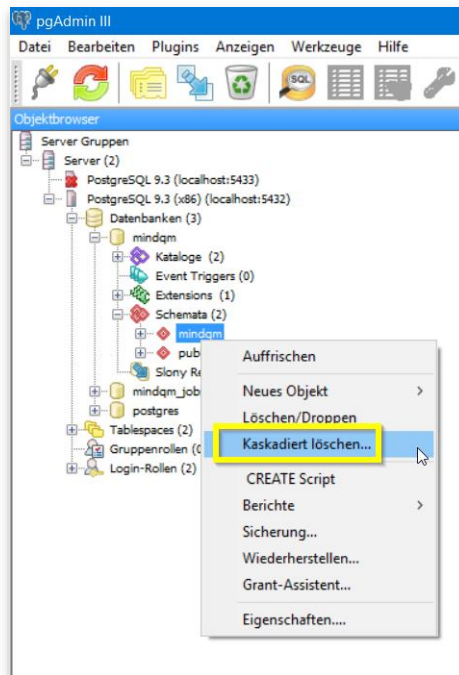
pgAdmin III

Datei Bearbeiten Plugins Anzeigen Werkzeuge Hilfe

SQL

Objektbrowser

Server Gruppen
Server (2)
PostgreSQL 9.3 (localhost:5433)
PostgreSQL 9.3 (x86) (localhost:5432)
Datenbanken (3)
mindqm
Kataloge (2)
Event Triggers (0)
Extensions (1)
Schemata (2)
mindqm
pub
Slony Re
mindqm_job
postgres
Tablespaces (2)
Gruppenrollen (0
Login-Rollen (2)

Auffrischen
Neues Objekt
Löschen/Droppen
Kaskadiert löschen...
CREATE Script
Berichte
Sicherung...
Wiederherstellen...
Grant-Assistent...
Eigenschaften...